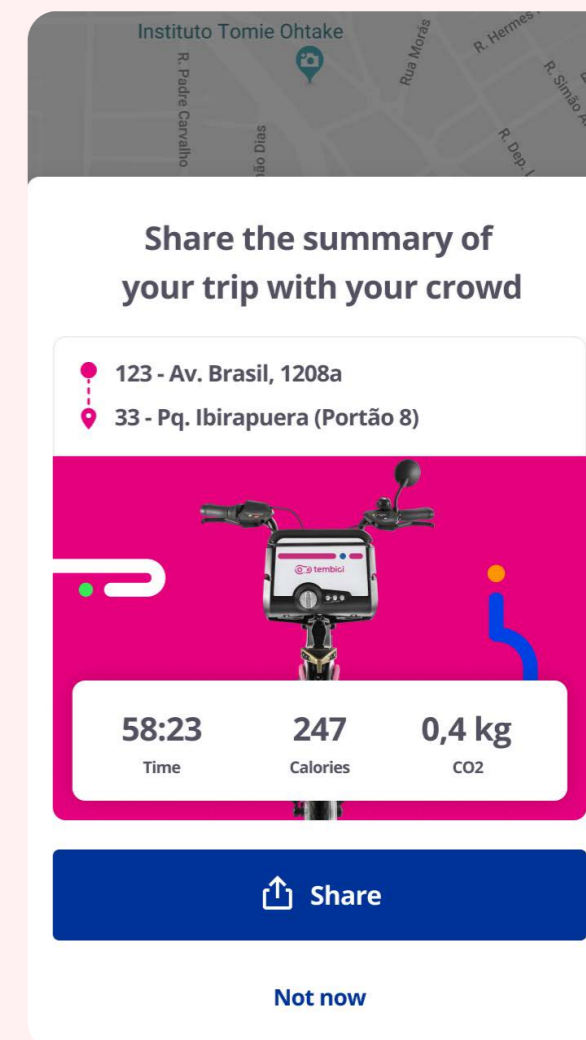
Instituto Tomie Ohtake
R. Padre Carvalho
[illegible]ão Dias
Rua Morás
R. Hermes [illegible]
R. Simão A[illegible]
R. Dep. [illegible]

Share the summary of your trip with your crowd

123 - Av. Brasil, 1208a
33 - Pq. Ibirapuera (Portão 8)

tembici

58:23
Time

247
Calories

0,4 kg
CO2

Share

Not now